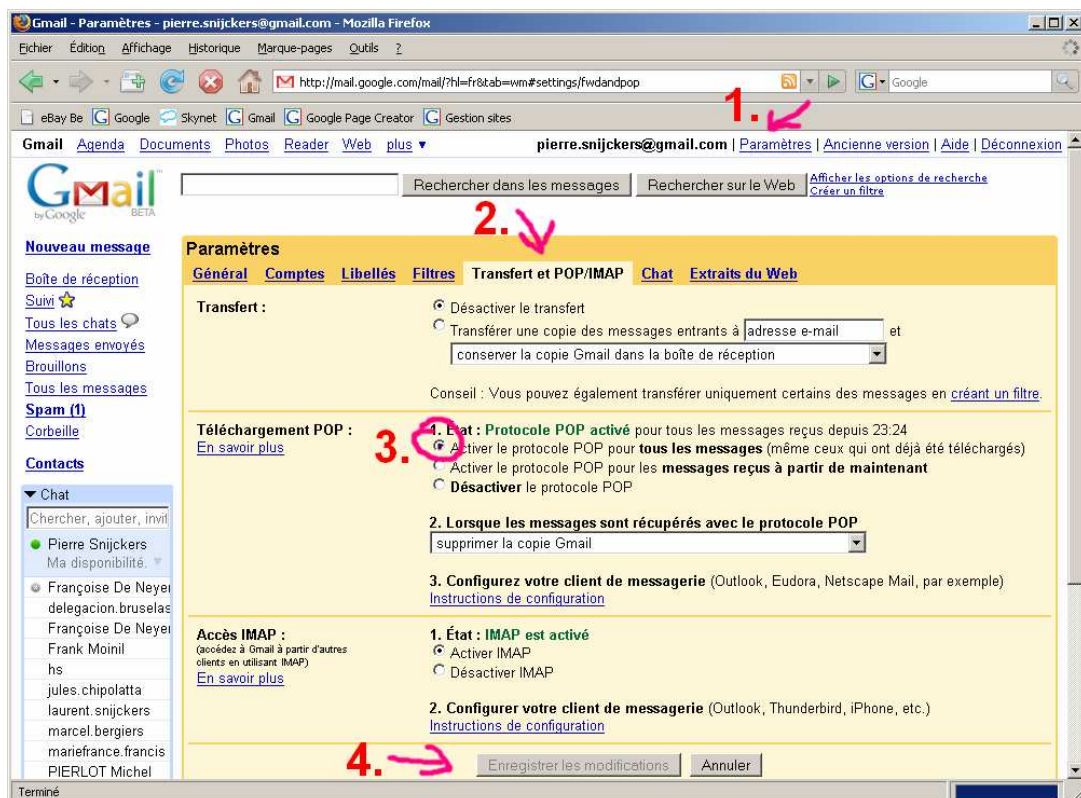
Gmail - Paramètres - pierre.snijckers@gmail.com - Mozilla Firefox

Fichier Édition Affichage Historique Marque-pages Outils ?

http://mail.google.com/mail/?hl=fr&tab=wm#settings/fwdandpop

Google

eBay Be Google Skynet Gmail Google Page Creator Gestion sites

1.

Gmail Agenda Documents Photos Reader Web plus ▾ pierre.snijckers@gmail.com | Paramètres | Ancienne version | Aide | Déconnexion

Gmail by Google BETA

Rechercher dans les messages Rechercher sur le Web Afficher les options de recherche Créer un filtre

2.

Nouveau message

Boîte de réception
Suivi
Tous les chats
Messages envoyés
Brouillons
Tous les messages
Spam (1)
Corbeille

Contacts

▾ Chat
Chercher, ajouter, invit
Pierre Snijckers
Ma disponibilité.
Françoise De Neyer
delegacion.bruselas
Françoise De Neyer
Frank Moinil
hs
jules.chipolatta
laurent.snijckers
marcel.bergiers
mariefrance.francis
PIERLOT Michel

Paramètres

Général Comptes Libellés Filtres Transfert et POP/IMAP Chat Extraits du Web

Transfert :

Désactiver le transfert
Transférer une copie des messages entrants à adresse e-mail et
conserver la copie Gmail dans la boîte de réception

Conseil : Vous pouvez également transférer uniquement certains des messages en créant un filtre.

Téléchargement POP :
En savoir plus

3.

1. État : Protocole POP activé pour tous les messages reçus depuis 23:24
Activer le protocole POP pour tous les messages (même ceux qui ont déjà été téléchargés)
Activer le protocole POP pour les messages reçus à partir de maintenant
Désactiver le protocole POP

2. Lorsque les messages sont récupérés avec le protocole POP
supprimer la copie Gmail

3. Configurez votre client de messagerie (Outlook, Eudora, Netscape Mail, par exemple)
Instructions de configuration

Accès IMAP :
(accédez à Gmail à partir d'autres clients en utilisant IMAP)
En savoir plus

1. État : IMAP est activé
Activer IMAP
Désactiver IMAP

2. Configurer votre client de messagerie (Outlook, Thunderbird, iPhone, etc.)
Instructions de configuration

4.

Enregistrer les modifications Annuler

Terminé